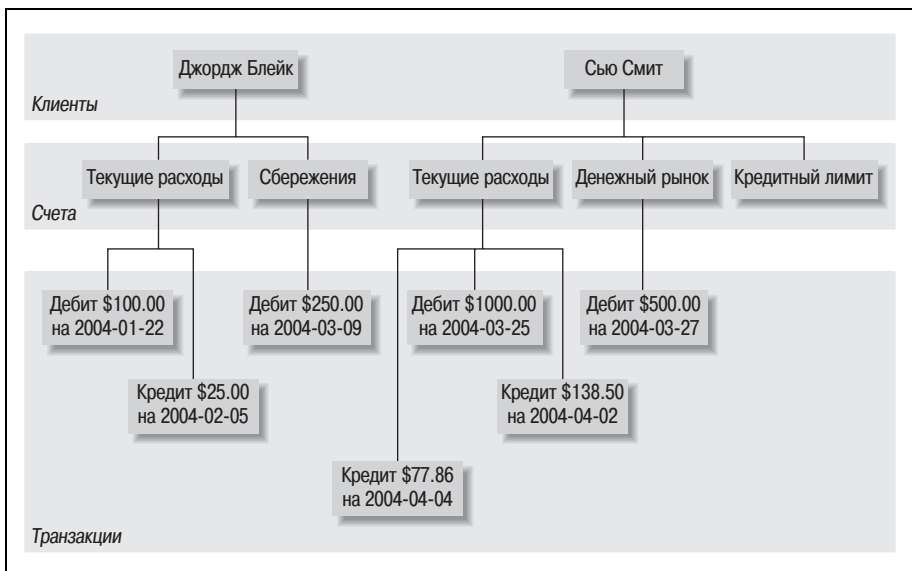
Джордж Блейк

Сью Смит

Клиенты

Текущие расходы

Сбережения

Текущие расходы

Денежный рынок

Кредитный лимит

Счета

Дебит $100.00 на 2004-01-22

Дебит $250.00 на 2004-03-09

Дебит $1000.00 на 2004-03-25

Дебит $500.00 на 2004-03-27

Кредит $25.00 на 2004-02-05

Кредит $138.50 на 2004-04-02

Кредит $77.86 на 2004-04-04

Транзакции